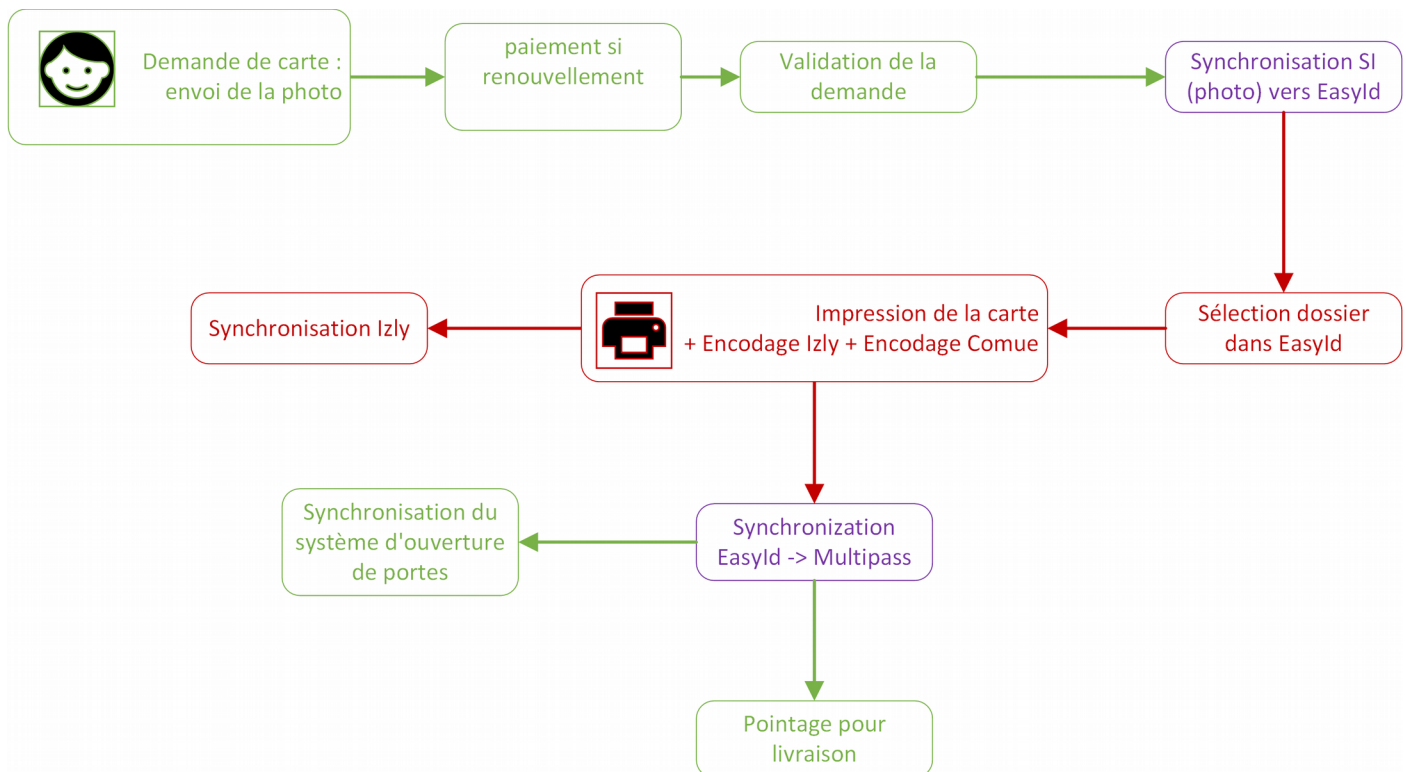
Demande de carte : envoi de la photo

paiement si renouvellement

Validation de la demande

Synchronisation SI (photo) vers EasyId

Sélection dossier dans EasyId

Impression de la carte + Encodage Izly + Encodage Comue

Synchronisation Izly

Synchronization EasyId -> Multipass

Synchronisation du système d'ouverture de portes

Pointage pour livraison